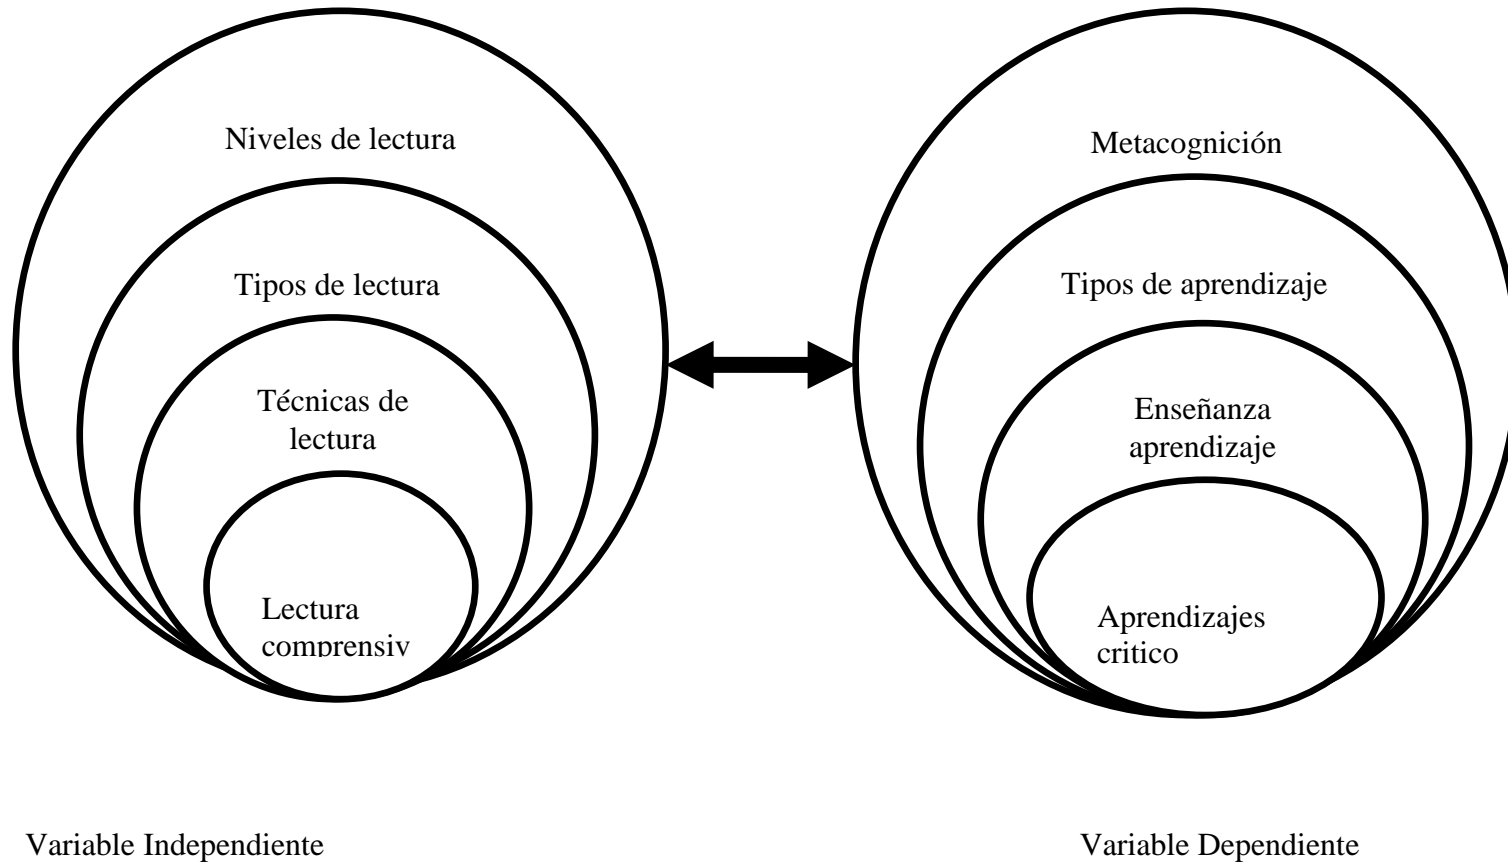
Niveles de lectura

Tipos de lectura

Técnicas de lectura

Lectura comprensiv

Metacognición

Tipos de aprendizaje

Enseñanza aprendizaje

Aprendizajes critico

Variable Independiente

Variable Dependiente